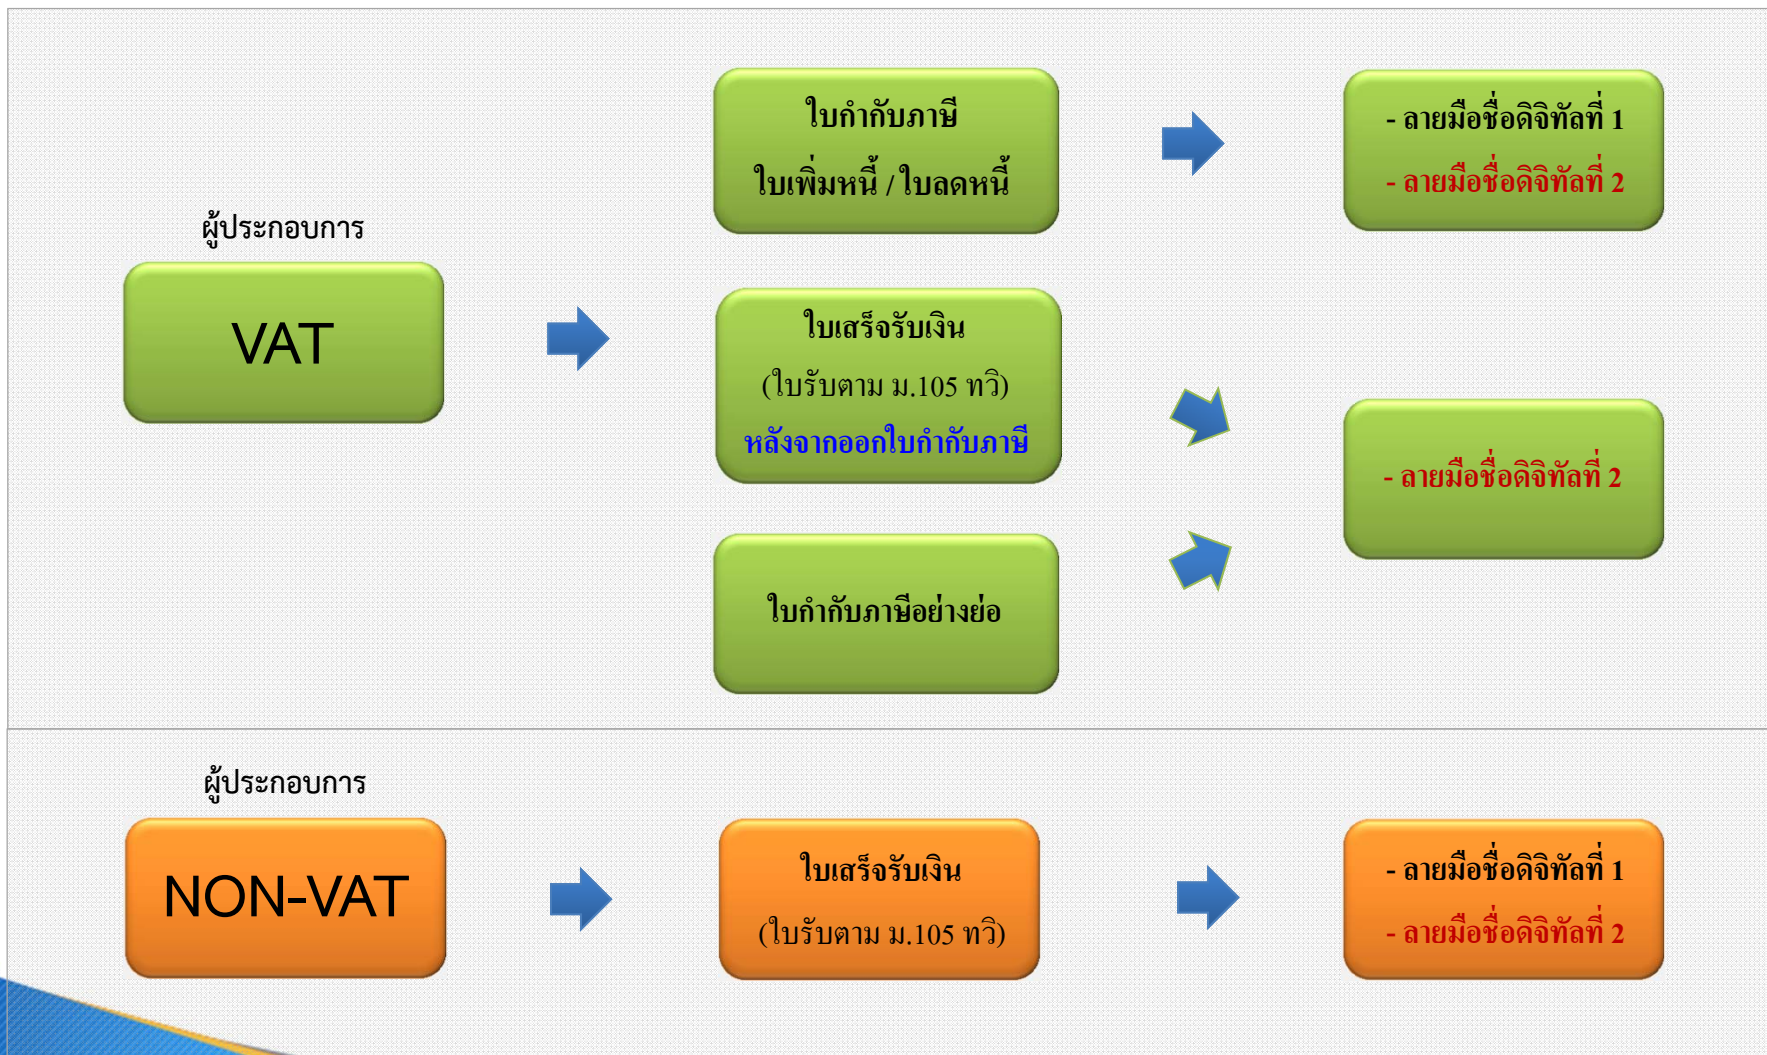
ผู้ประกอบการ

VAT

ใบกำกับภาษี

ใบเพิ่มหนี้ / ใบลดหนี้

- ลายมือชื่อดิจิทัลที่ 1

- ลายมือชื่อดิจิทัลที่ 2

ใบเสร็จรับเงิน

(ใบรับตาม ม.105 ทวิ)

หลังจากออกใบกำกับภาษี

- ลายมือชื่อดิจิทัลที่ 2

ใบกำกับภาษีอย่างย่อ

ผู้ประกอบการ

NON-VAT

ใบเสร็จรับเงิน

(ใบรับตาม ม.105 ทวิ)

- ลายมือชื่อดิจิทัลที่ 1

- ลายมือชื่อดิจิทัลที่ 2